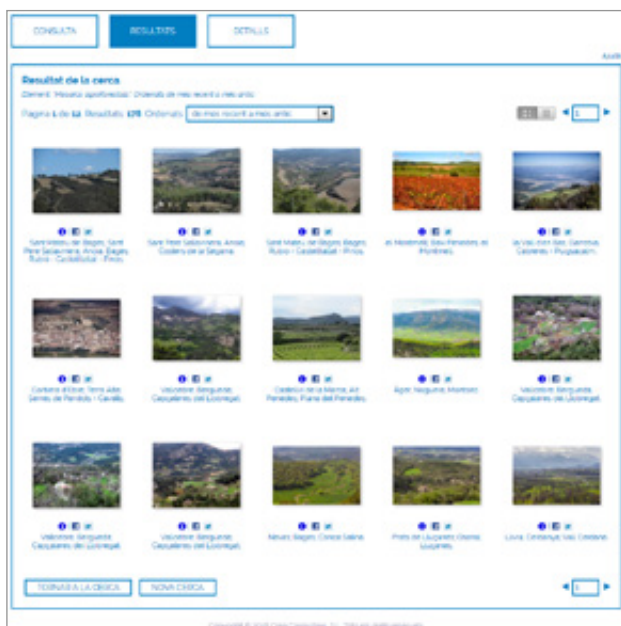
CONSULTA RESULTATS DETALLS

Ajuda

Resultat de la cerca

Element: 'Mosaics agroforestals'. Ordenats de més recent a més antic

Pàgina 1 de 12. Resultats: 176. Ordenats: de més recent a més antic

1

Sant Mateu de Bages, Sant Pere Sallavinera, Aviny, Bages, Rubió - Castellfollit - Pinós

Sant Pere Sallavinera, Aviny, Castellfollit de la Selvana

Sant Mateu de Bages, Bages, Rubió - Castellfollit - Pinós

el Montmell, Baix Penedès, els Monjos

la Vall d'en Bas, Garrotxa, Castelló - Puigsacalm

Castellet i la Gornal, Terres Altes, Serres del Penedès - Gavella

Vallcebre, Berguedà, Capçaleres del Llobregat

Castellví de la Marca, Alt Penedès, Plana del Penedès

Àger, Noguera, Montsec

Vallcebre, Berguedà, Capçaleres del Llobregat

Vallcebre, Berguedà, Capçaleres del Llobregat

Vallcebre, Berguedà, Capçaleres del Llobregat

Navars, Bages, Conca Salina

Prats de Lluçanès, Osona, Lluçanès

Lovra, Cerdanya, Vall Cerdana

TORNAR A LA CERCA NOVA CERCA

1

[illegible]